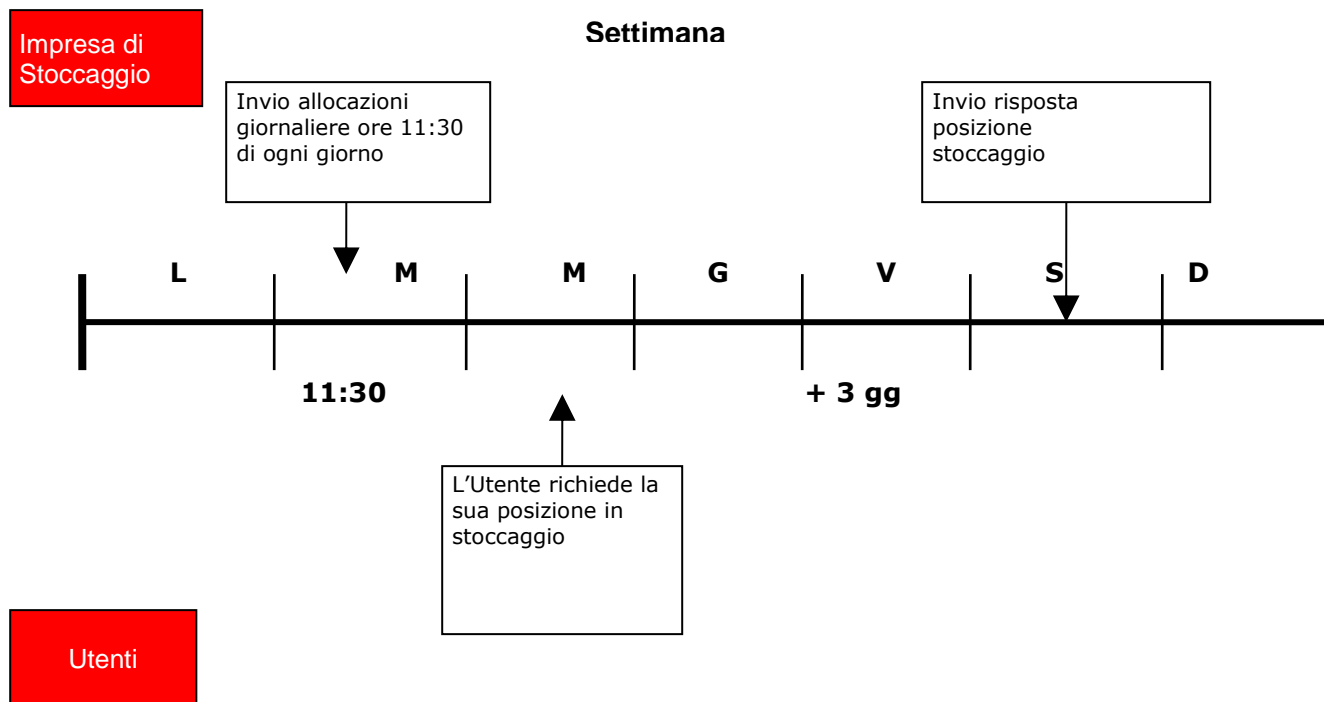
Impresa di Stoccaggio

Settimana

Invio allocazioni giornaliere ore 11:30 di ogni giorno

Invio risposta posizione stoccaggio

L

M

M

G

V

S

D

11:30

+ 3 gg

L'Utente richiede la sua posizione in stoccaggio

Utenti